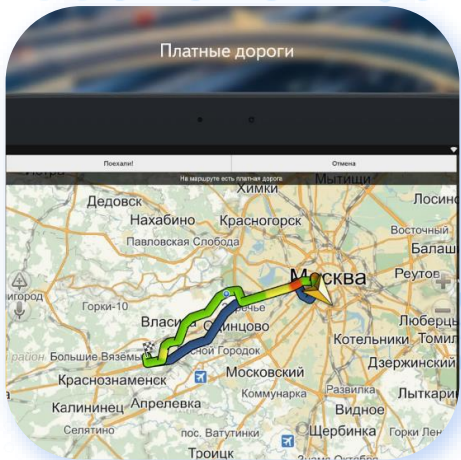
Платные дороги

Поехали!

Отмена

На маршруте есть платная дорога

Истра

Мытищи

Химки

Дедовск

Нахабино

Красногорск

Восточный

Балаш

Павловская Слобода

Москва

Реутов

игород

Горки-10

Люберцы

Власиха

Одинцово

Котельники

Томил

Новый Городок

район

Большие Вязёмы

Дзержинский

Краснознаменск

Московский

Коммунарка

Лыткари

Калининец

Апрелевка

Развилка

Видное

Селятино

пос. Ватутинки

Щербинка

Троицк